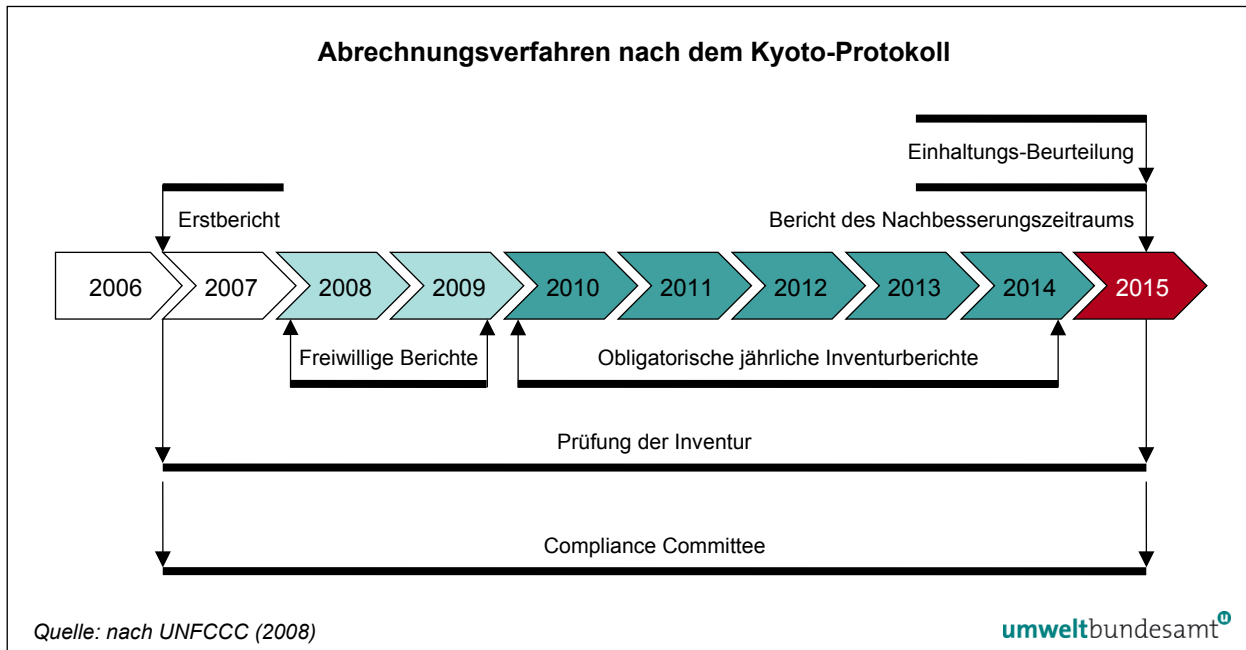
Abrechnungsverfahren nach dem Kyoto-Protokoll

Einhaltungs-Beurteilung

Erstbericht

Bericht des Nachbesserungszeitraums

2006 2007 2008 2009 2010 2011 2012 2013 2014 2015

Freiwillige Berichte

Obligatorische jährliche Inventurberichte

Prüfung der Inventur

Compliance Committee

Quelle: nach UNFCCC (2008)

umweltbundesamt